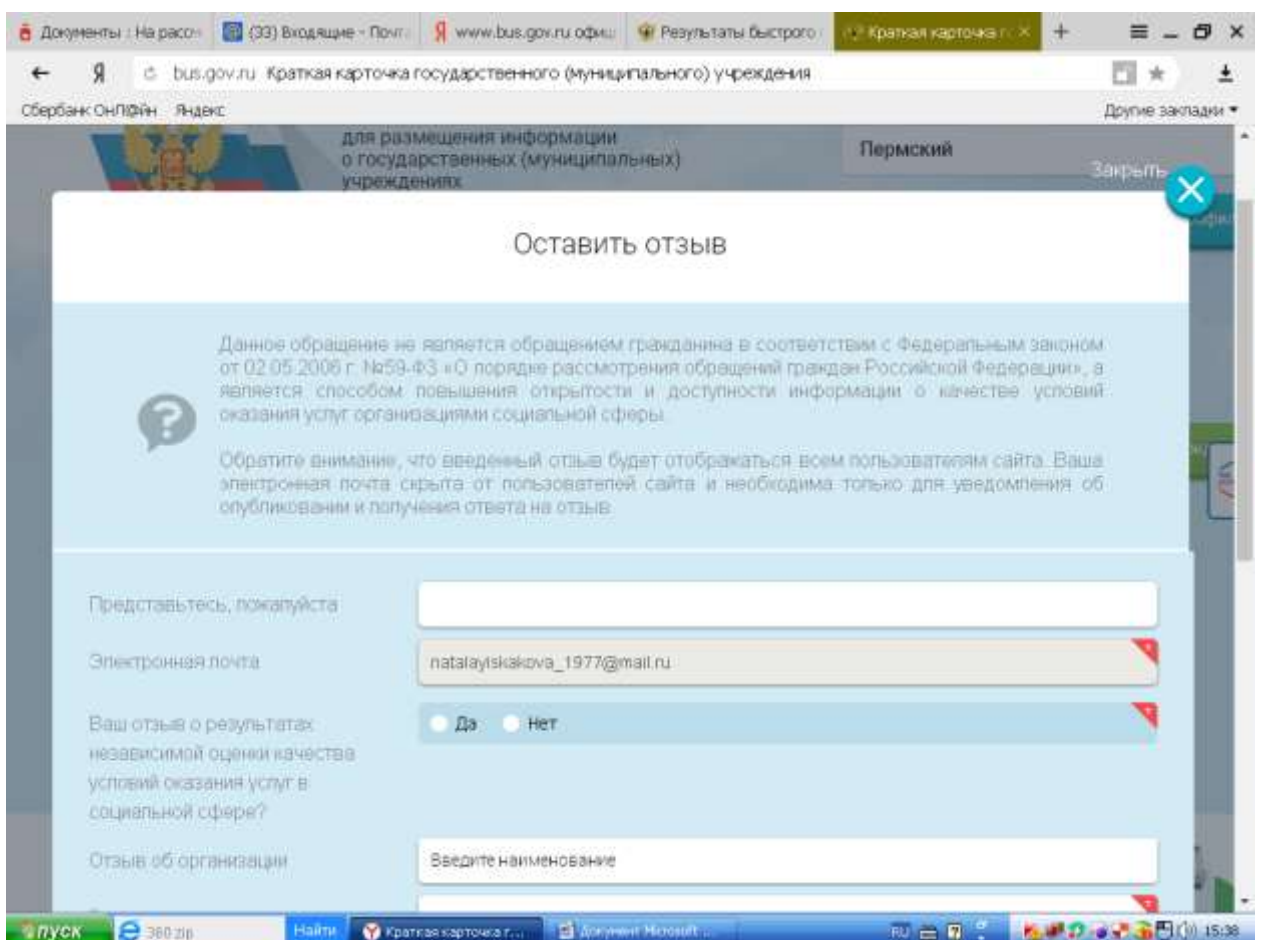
Документы : На расох (33) Входящие - Почт www.bus.gov.ru офиц Результаты быстрого Краткая карточка го ×

bus.gov.ru Краткая карточка государственного (муниципального) учреждения

Сбербанк ОнЛ@йн Яндекс

Другие закладки

для размещения информации о государственных (муниципальных) учреждениях

Пермский

Закрыть

Оставить отзыв

Данное обращение не является обращением гражданина в соответствии с Федеральным законом от 02.05.2006 г. №59-ФЗ «О порядке рассмотрения обращений граждан Российской Федерации», а является способом повышения открытости и доступности информации о качестве условий оказания услуг организациями социальной сферы.

Обратите внимание, что введенный отзыв будет отображаться всем пользователям сайта. Ваша электронная почта скрыта от пользователей сайта и необходима только для уведомления об опубликовании и получения ответа на отзыв.

Представьтесь, пожалуйста

Электронная почта

natalayiskakova_1977@mail.ru

Ваш отзыв о результатах независимой оценки качества условий оказания услуг в социальной сфере?

Да Нет

Отзыв об организации

Введите наименование

пуск 360 zip Найти Краткая карточка г... Документ Microsoft ... RU 15:38